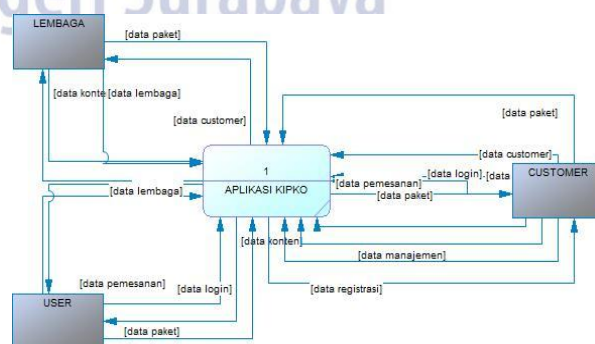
gen Surabaya

LEMBAGA

[data paket]

[data konte [data lembaga]

[data customer]

[data paket]

[data customer]

1

APLIKASI KIPKO

[data pemesanan]

[data login]

[data

CUSTOMER

[data lembaga]

[data paket]

[data konten]

[data manajemen]

[data pemesanan]

[data login]

[data registrasi]

USER

[data paket]